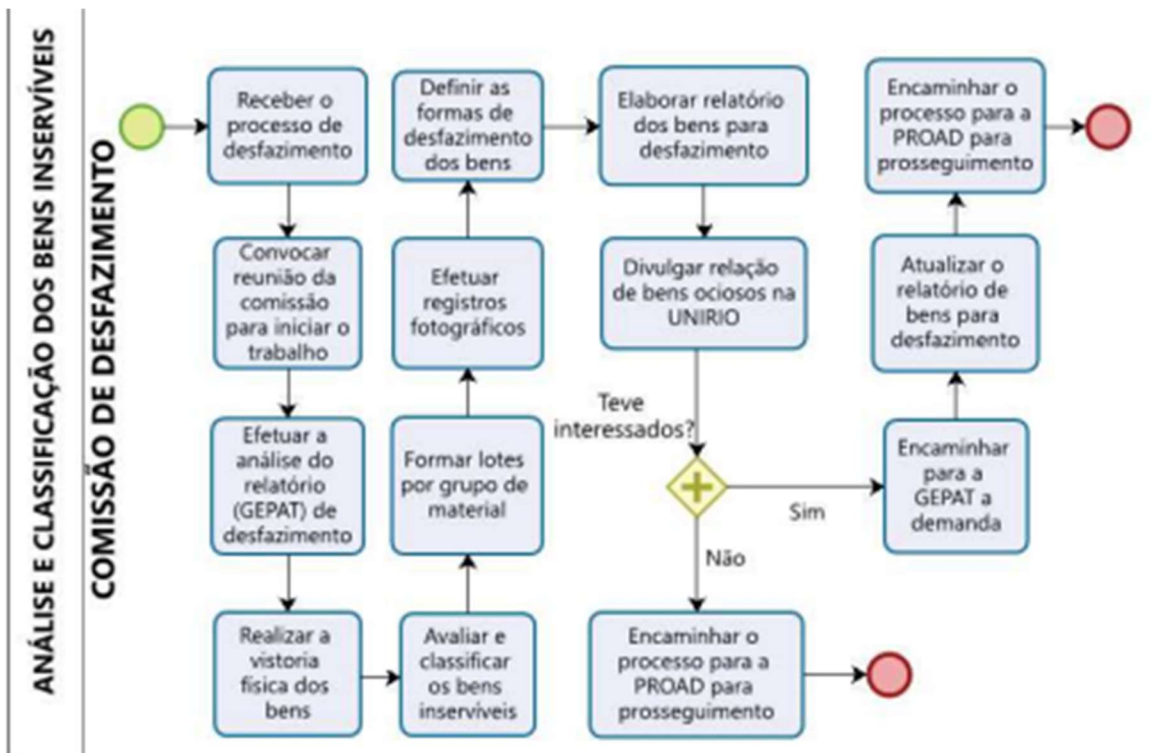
ANÁLISE E CLASSIFICAÇÃO DOS BENS INSERVÍVEIS

COMISSÃO DE DESFAZIMENTO

Receber o processo de desfazimento

Convocar reunião da comissão para iniciar o trabalho

Efetuar a análise do relatório (GEPAT) de desfazimento

Realizar a vistoria física dos bens

Avaliar e classificar os bens inservíveis

Formar lotes por grupo de material

Efetuar registros fotográficos

Definir as formas de desfazimento dos bens

Elaborar relatório dos bens para desfazimento

Divulgar relação de bens ociosos na UNIRIO

Teve interessados?

Não

Encaminhar o processo para a PROAD para prosseguimento

Sim

Encaminhar para a GEPAT a demanda

Atualizar o relatório de bens para desfazimento

Encaminhar o processo para a PROAD para prosseguimento